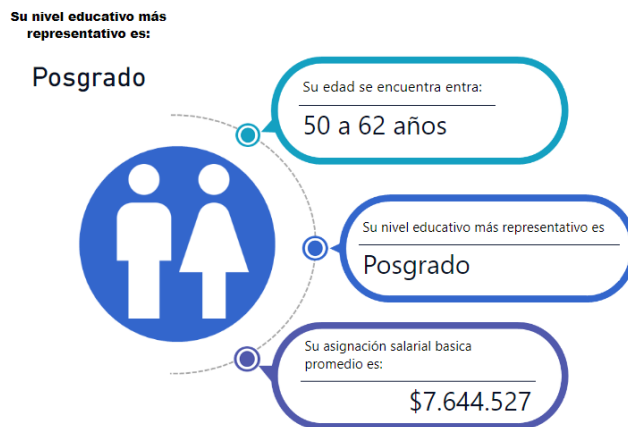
Su nivel educativo más representativo es:

Posgrado

Su edad se encuentra entra:

50 a 62 años

Su nivel educativo más representativo es

Posgrado

Su asignación salarial basica promedio es:

$7.644.527